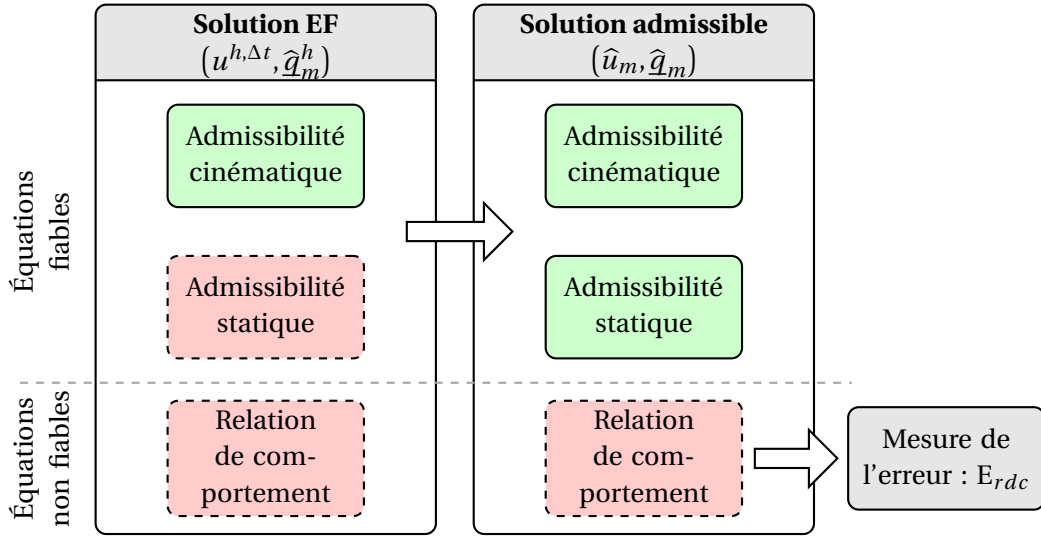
Équations fiables

Équations non fiables

**Solution EF**
$(u^{h,\Delta t}, \underline{\widehat{q}}_m^h)$

Admissibilité cinématique

Admissibilité statique

Relation de comportement

**Solution admissible**
$(\widehat{u}_m, \underline{\widehat{q}}_m)$

Admissibilité cinématique

Admissibilité statique

Relation de comportement

Mesure de l'erreur : $\mathrm{E}_{rdc}$